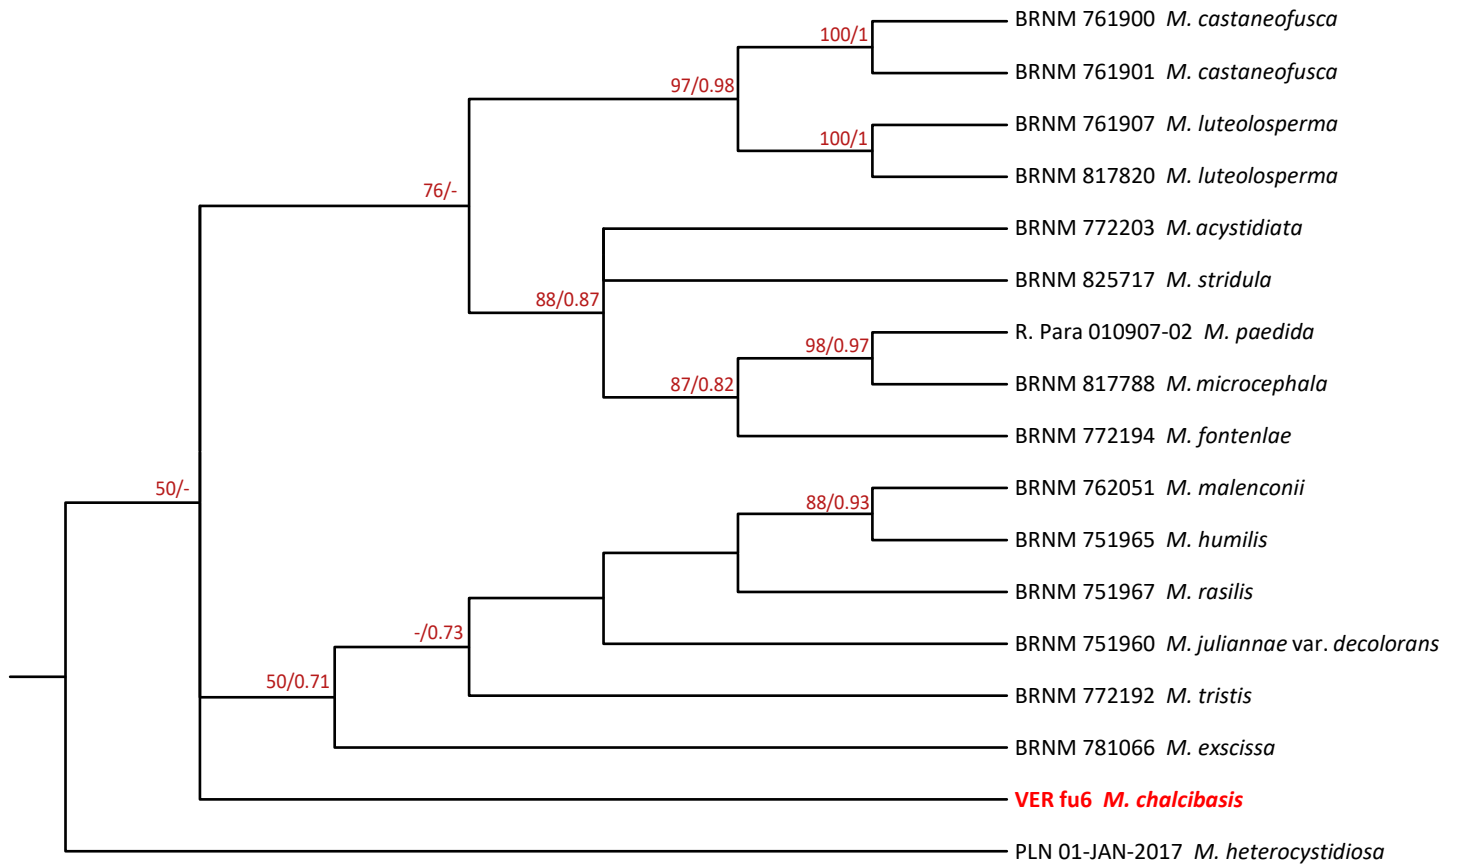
100/1
97/0.98
100/1
76/-
88/0.87
98/0.97
87/0.82
50/-
88/0.93
-/0.73
50/0.71

BRNM 761900 M. castaneofusca
BRNM 761901 M. castaneofusca
BRNM 761907 M. luteolosperma
BRNM 817820 M. luteolosperma
BRNM 772203 M. acystidiata
BRNM 825717 M. stridula
R. Para 010907-02 M. paedida
BRNM 817788 M. microcephala
BRNM 772194 M. fontenlae
BRNM 762051 M. malenconii
BRNM 751965 M. humilis
BRNM 751967 M. rasilis
BRNM 751960 M. juliannae var. decolorans
BRNM 772192 M. tristis
BRNM 781066 M. exscissa
VER fu6 M. chalcibasis
PLN 01-JAN-2017 M. heterocystidiosa